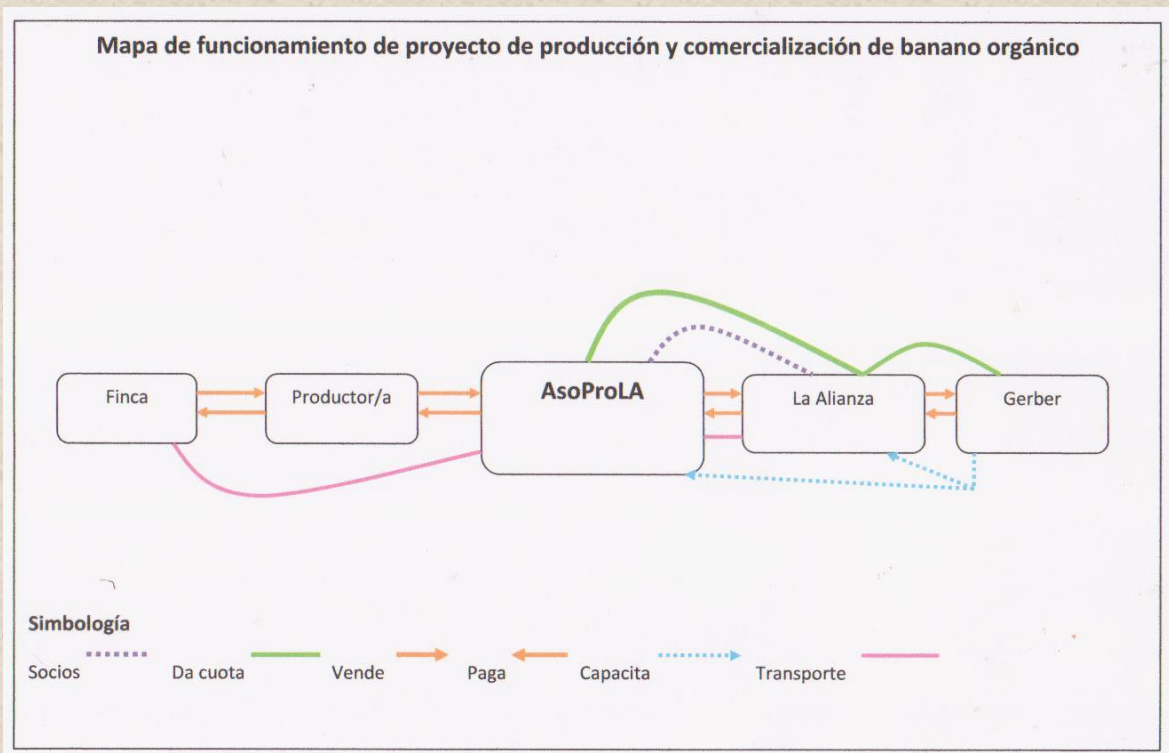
Mapa de funcionamiento de proyecto de producción y comercialización de banano orgánico

Finca

Productor/a

AsoProLA

La Alianza

Gerber

Simbología

Socios

Da cuota

Vende

Paga

Capacita

Transporte